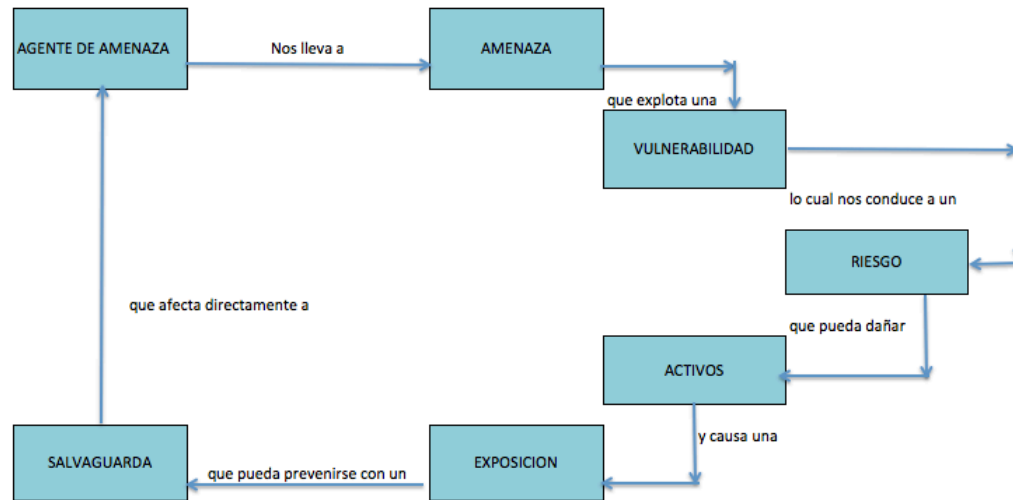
AGENTE DE AMENAZA

Nos lleva a

AMENAZA

que explota una

VULNERABILIDAD

lo cual nos conduce a un

RIESGO

que pueda dañar

ACTIVOS

y causa una

EXPOSICION

que pueda prevenirse con un

SALVAGUARDA

que afecta directamente a